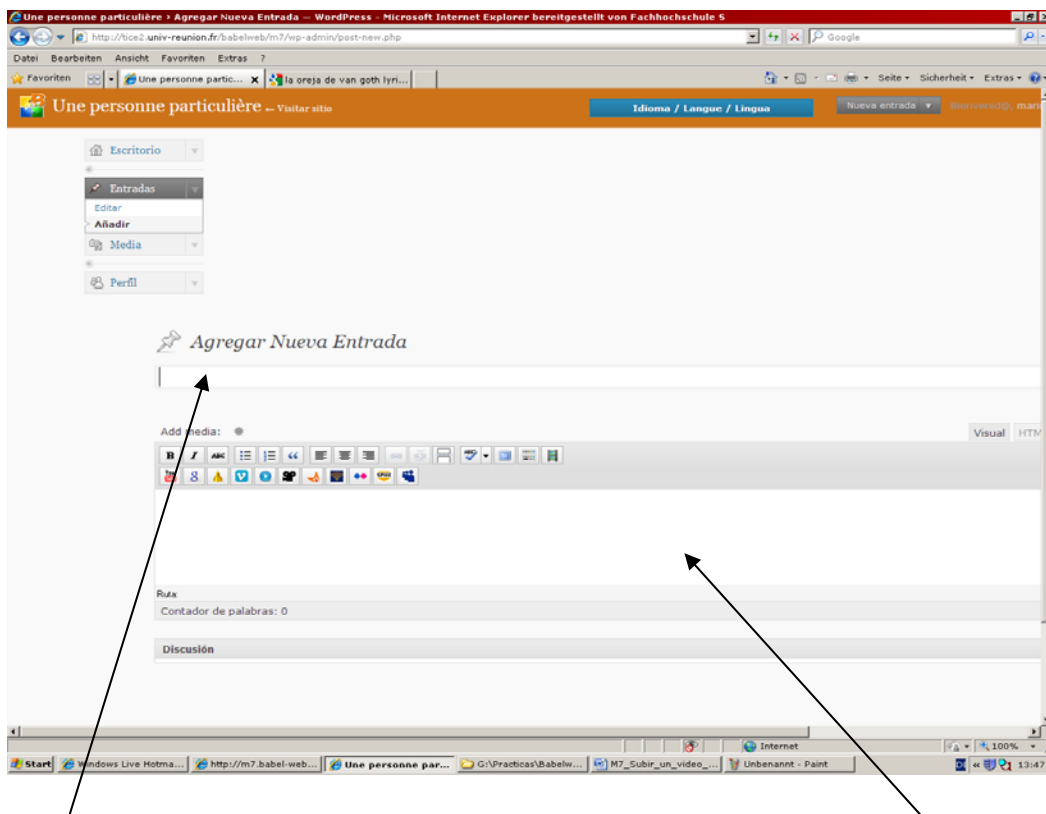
Une personne particulière › Agregar Nueva Entrada — WordPress - Microsoft Internet Explorer bereitgestellt von Fachhochschule S

http://tice2.univ-reunion.fr/babelweb/m7/wp-admin/post-new.php

Google

Datei Bearbeiten Ansicht Favoriten Extras ?

Favoriten

Une personne partic...

la oreja de van goth lyri...

Seite Sicherheit Extras

Une personne particulière ← Visitar sitio

Idioma / Langue / Lingua

Nueva entrada

Bienvenido, mari

Escritorio

Entradas

Editar

Añadir

Media

Perfil

Agregar Nueva Entrada

Add media:

Visual HTM

Ruta:

Contador de palabras: 0

Discusión

Internet

100%

Start

Windows Live Hotma...

http://m7.babel-web...

Une personne par...

G:\Practicas\Babelw...

M7_Subir_un_video_...

Unbenannt - Paint

13:47